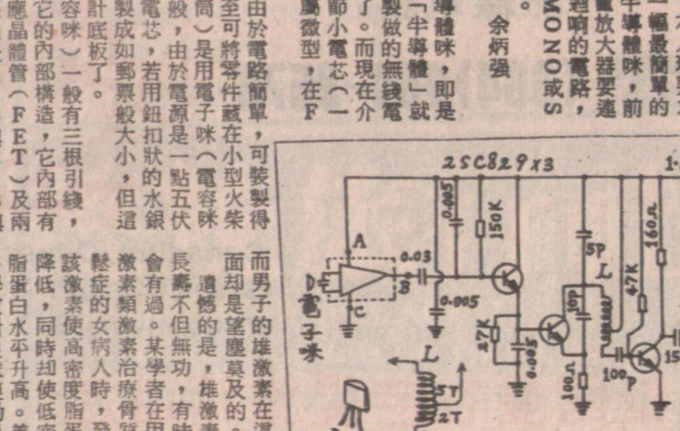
一幅最簡單的
半導體咪，前
放大器要連
迴响的電路，
MONOS或
。

余炳強

導體咪，即是
「半導體」就
製做的無綫電
了。而現在介
紹小電芯(一
鳥微型，在F

由於電路簡單，可裝製得
至可將零件藏在小型火柴
高)是用電子咪(電容咪
般，由於電源是一點五伏
電芯，若用鈕扣狀的水銀
製成如郵票般大小，但這
計底板了。
容咪)一般有三根引綫，
它的內部構造，它內部有
晶體管(FET)及兩

2SC829×3

0.005
150K
A
0.03
B
C
0.005
27K
0.005
100Ω
5P
10P
L
47K
160Ω
100P
15
電子咪
L
5T
2T

而男子的雄激素在濃
面却是望塵莫及的。
遺憾的是，雄激素
長壽不但無功，有時
會有過。某學者在用
激素類激素治療骨質
鬆症的女病人時，發
該激素使高密度脂蛋
降低，同時却使低密
脂蛋白水平升高。